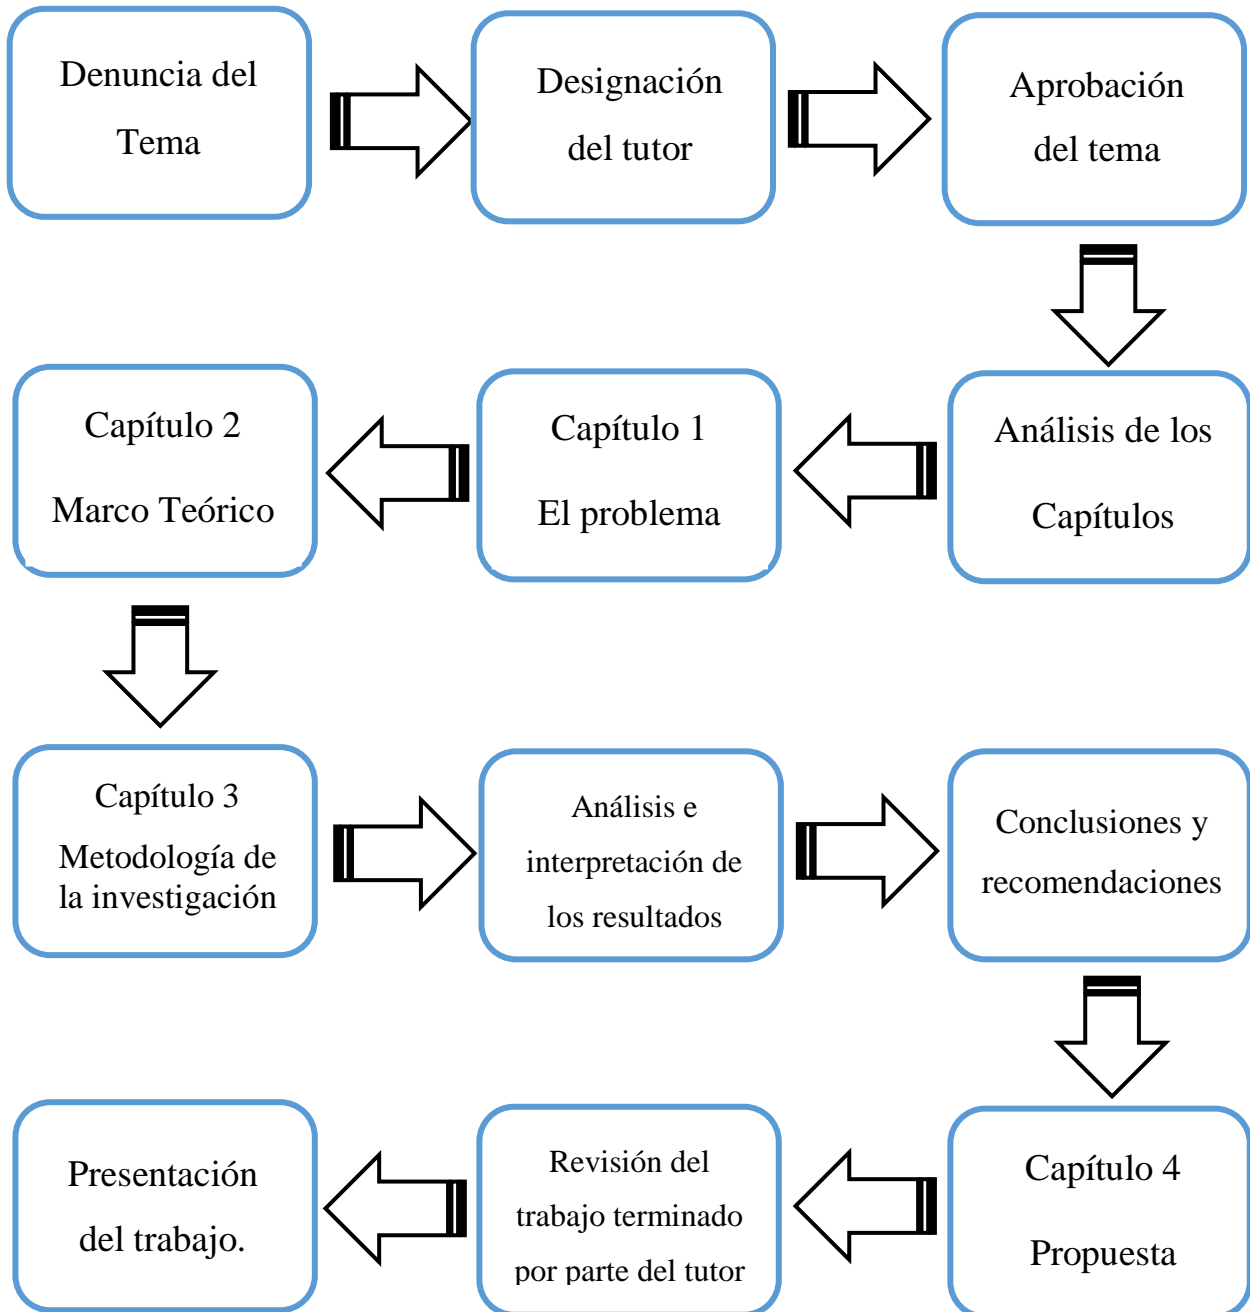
Denuncia del Tema

Designación del tutor

Aprobación del tema

Análisis de los Capítulos

Capítulo 1

El problema

Capítulo 2

Marco Teórico

Capítulo 3
Metodología de la investigación

Análisis e interpretación de los resultados

Conclusiones y recomendaciones

Capítulo 4

Propuesta

Revisión del trabajo terminado por parte del tutor

Presentación del trabajo.